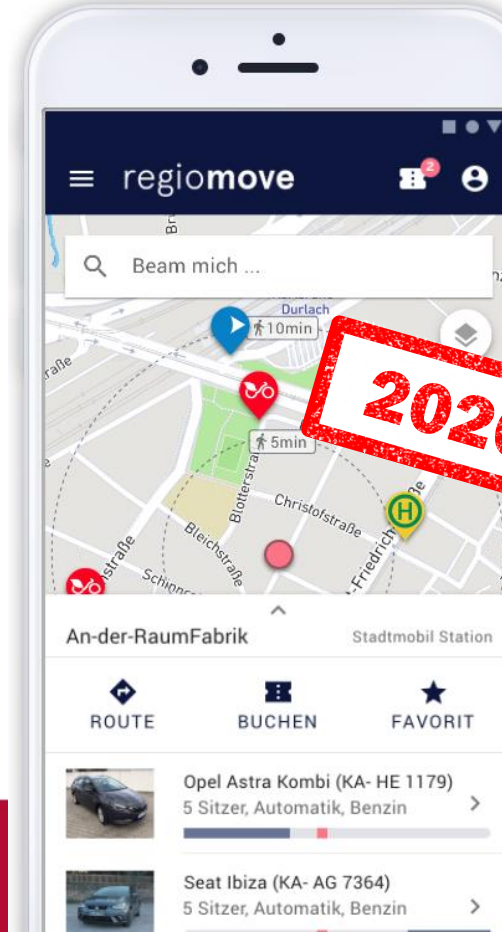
regiomove

2

Beam mich ...

Durlach

10min

5min

2020

Christofstraße

Blotterstraße

Bleichstraße

Friedrich

straße

Schinn

H

An-der-RaumFabrik

Stadtmobil Station

ROUTE

BUCHEN

FAVORIT

Opel Astra Kombi (KA- HE 1179)

5 Sitzer, Automatik, Benzin

Seat Ibiza (KA- AG 7364)

5 Sitzer, Automatik, Benzin